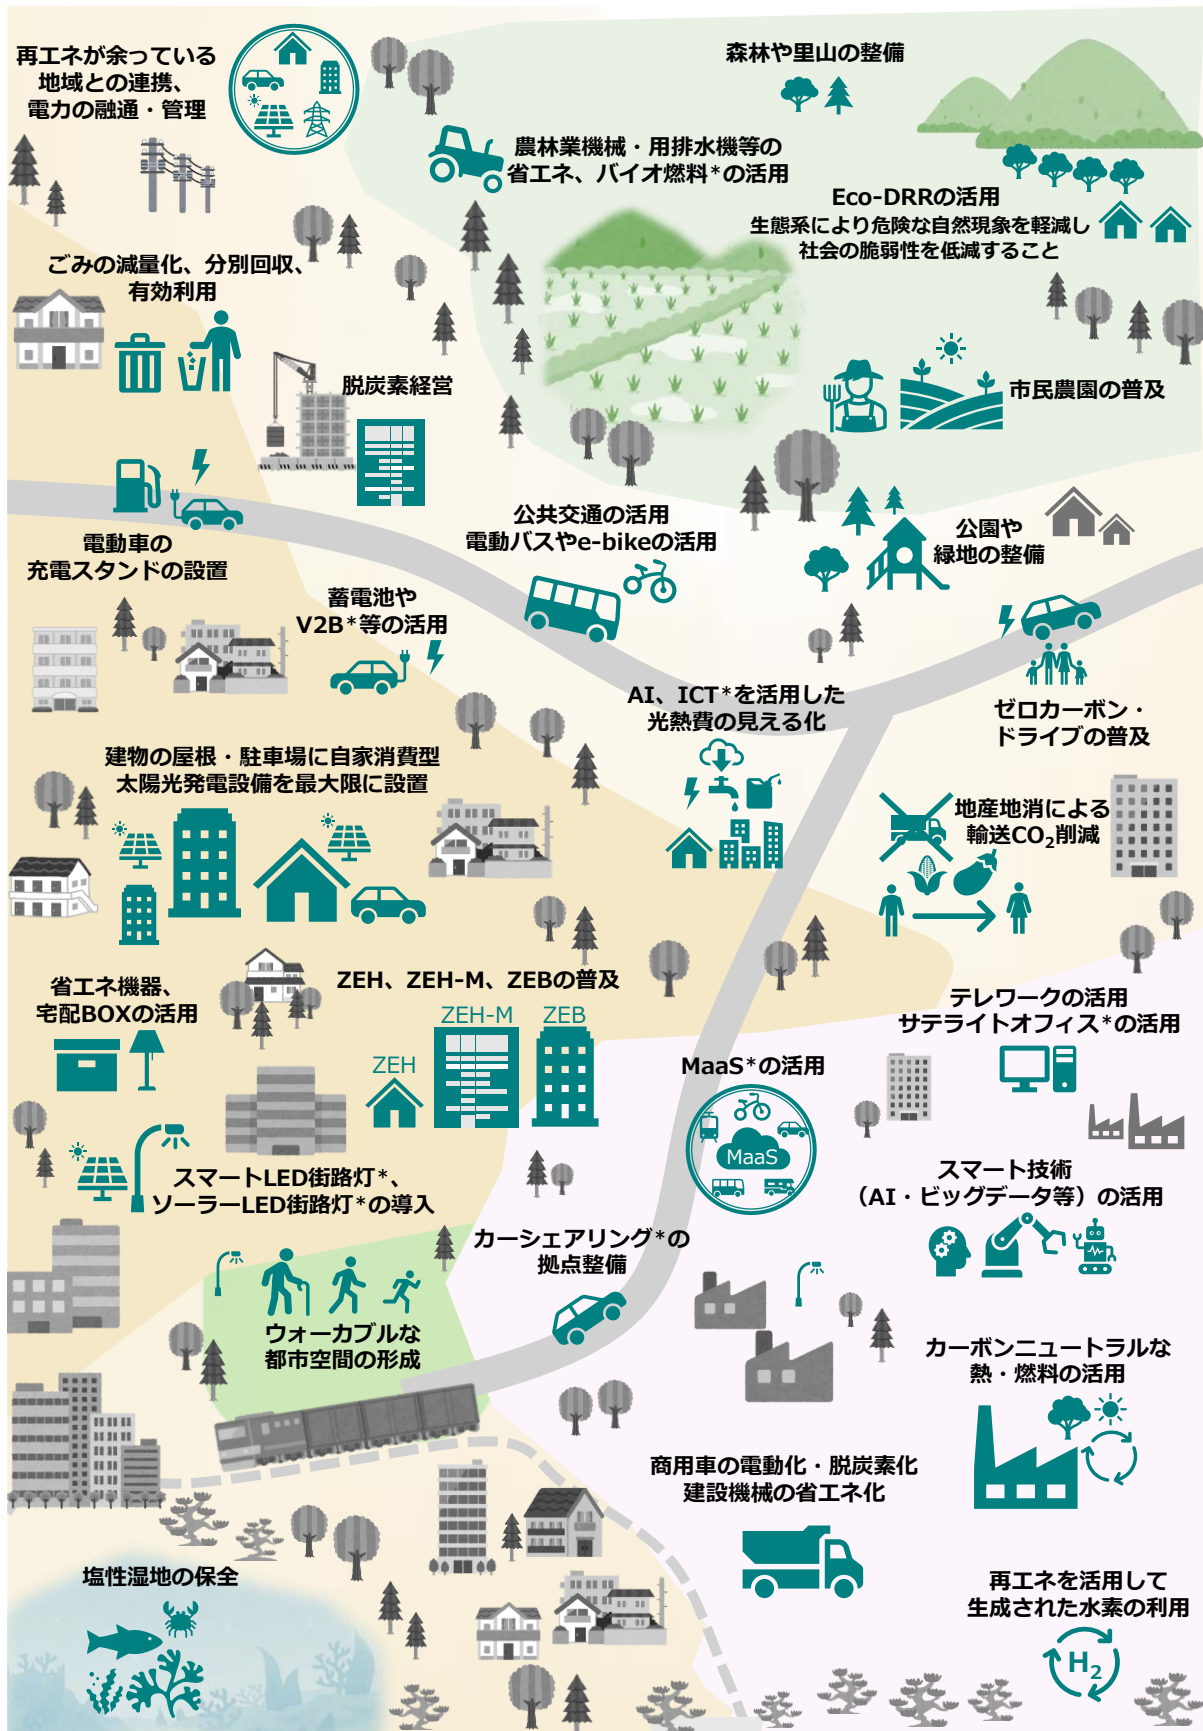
再エネが余っている地域との連携、電力の融通・管理

森林や里山の整備

農林業機械・用排水機等の省エネ、バイオ燃料*の活用

Eco-DRRの活用
生態系により危険な自然現象を軽減し社会の脆弱性を低減すること

ごみの減量化、分別回収、有効利用

脱炭素経営

市民農園の普及

電動車の充電スタンドの設置

公共交通の活用
電動バスやe-bikeの活用

公園や緑地の整備

蓄電池やV2B*等の活用

ゼロカーボン・ドライブの普及

AI、ICT*を活用した光熱費の見える化

建物の屋根・駐車場に自家消費型太陽光発電設備を最大限に設置

地産地消による輸送$CO_2$削減

省エネ機器、宅配BOXの活用

ZEH、ZEH-M、ZEBの普及

ZEH-M

ZEB

ZEH

テレワークの活用
サテライトオフィス*の活用

MaaS*の活用

MaaS

スマートLED街路灯*、ソーラーLED街路灯*の導入

スマート技術（AI・ビッグデータ等）の活用

カーシェアリング*の拠点整備

ウォーカブルな都市空間の形成

カーボンニュートラルな熱・燃料の活用

商用車の電動化・脱炭素化
建設機械の省エネ化

塩性湿地の保全

再エネを活用して生成された水素の利用

$H_2$